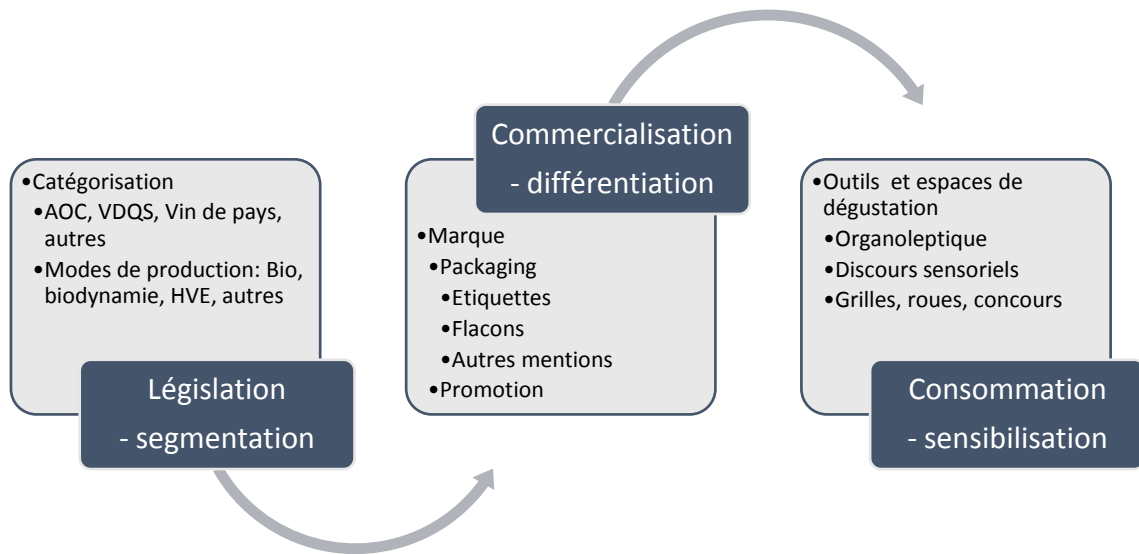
•Catégorisation
•AOC, VDQS, Vin de pays, autres
•Modes de production: Bio, biodynamie, HVE, autres

Législation
- segmentation

Commercialisation
- différentiation

•Marque
•Packaging
•Etiquettes
•Flacons
•Autres mentions
•Promotion

•Outils et espaces de dégustation
•Organoleptique
•Discours sensoriels
•Grilles, roues, concours

Consommation
- sensibilisation